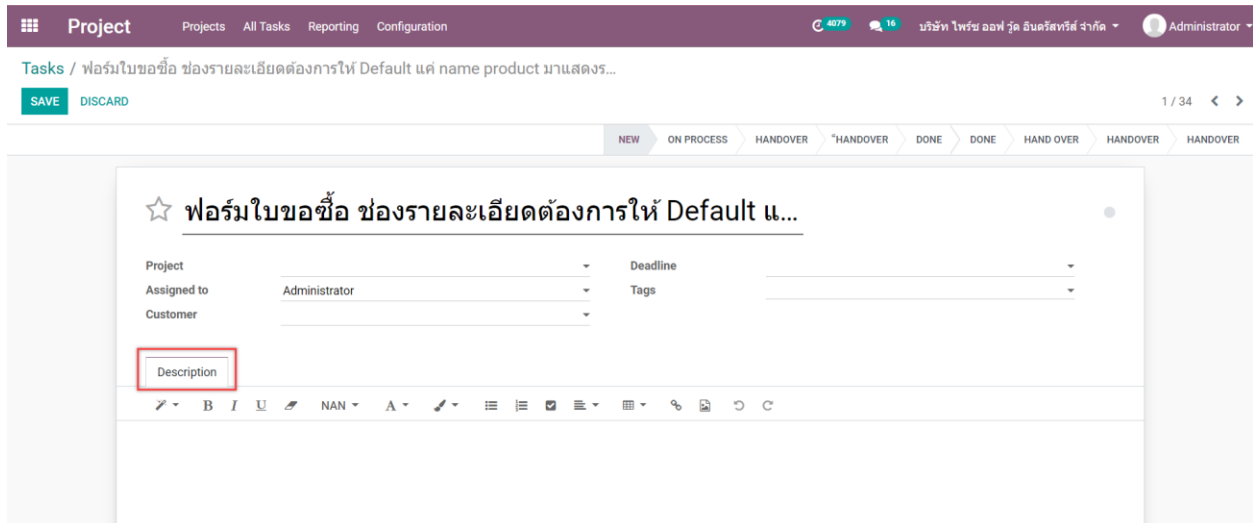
Project Projects All Tasks Reporting Configuration 4079 16 บริษัท ไพร์ซ ออฟ วู้ด อินดรัสทรีส์ จำกัด Administrator

Tasks / ฟอร์มใบขอซื้อ ช่องรายละเอียดต้องการให้ Default แค่ name product มาแสดงร...

SAVE DISCARD

1 / 34

NEW ON PROCESS HANDOVER *HANDOVER DONE DONE HAND OVER HANDOVER HANDOVER

☆ ฟอร์มใบขอซื้อ ช่องรายละเอียดต้องการให้ Default แ...

Project

Assigned to Administrator

Customer

Deadline

Tags

Description

B I U NAN A